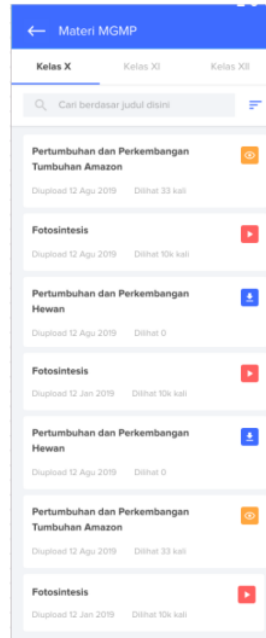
Materi MGMP

Kelas X
Kelas XI
Kelas XII

Cari berdasar judul disini

Pertumbuhan dan Perkembangan Tumbuhan Amazon
Diupload 12 Agu 2019
Dilihat 33 kali

Fotosintesis
Diupload 12 Agu 2019
Dilihat 10k kali

Pertumbuhan dan Perkembangan Hewan
Diupload 12 Agu 2019
Dilihat 0

Fotosintesis
Diupload 12 Jan 2019
Dilihat 10k kali

Pertumbuhan dan Perkembangan Hewan
Diupload 12 Agu 2019
Dilihat 0

Pertumbuhan dan Perkembangan Tumbuhan Amazon
Diupload 12 Agu 2019
Dilihat 33 kali

Fotosintesis
Diupload 12 Jan 2019
Dilihat 10k kali